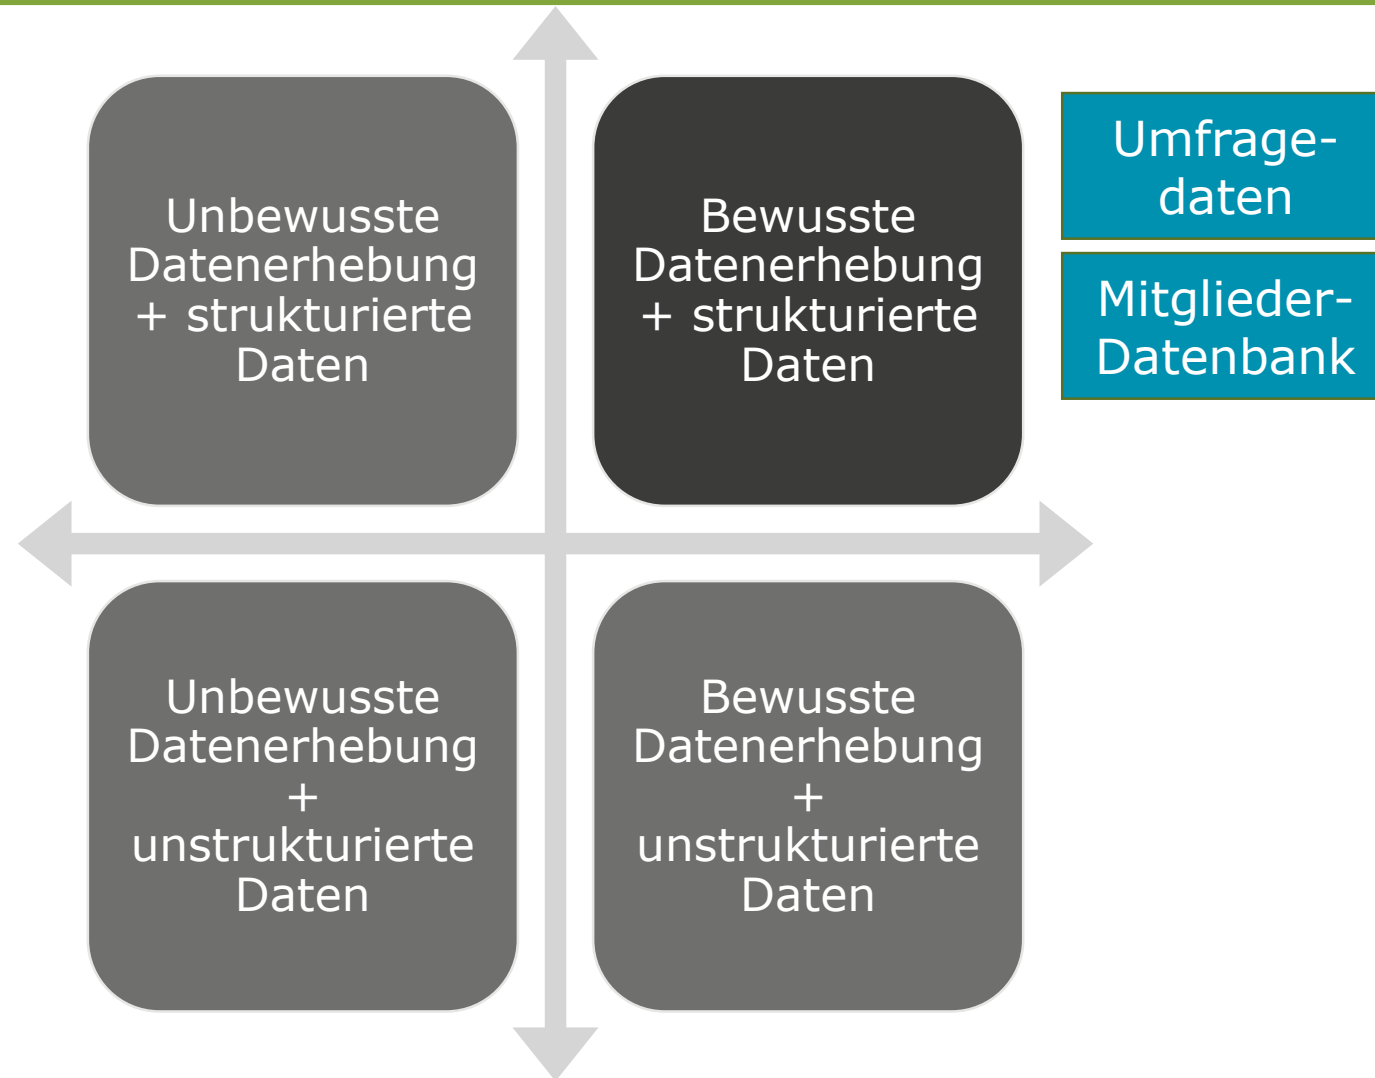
Unbewusste Datenerhebung + strukturierte Daten

Bewusste Datenerhebung + strukturierte Daten

Umfragedaten

Mitglieder-Datenbank

Unbewusste Datenerhebung + unstrukturierte Daten

Bewusste Datenerhebung + unstrukturierte Daten